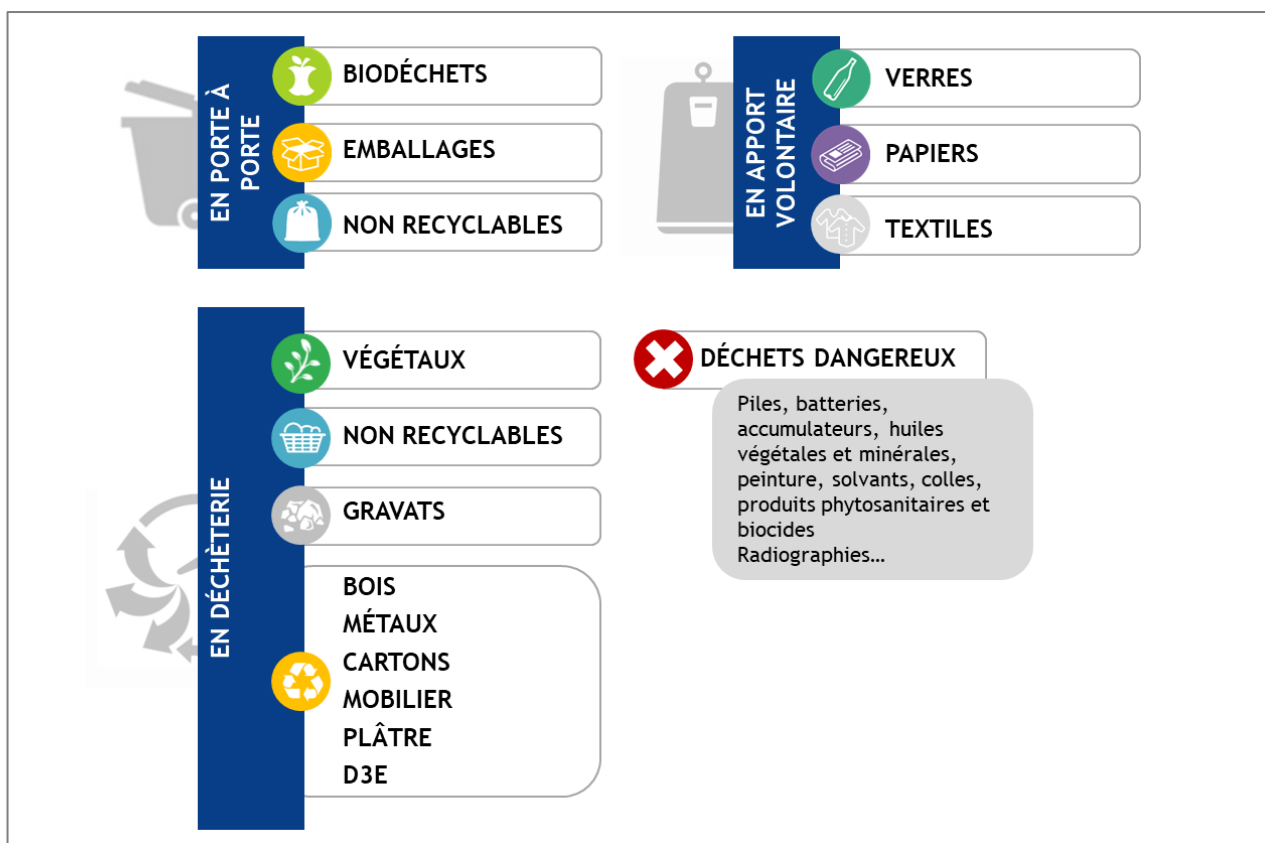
EN PORTE À PORTE

BIODÉCHETS

EMBALLAGES

NON RECYCLABLES

EN APPORT VOLONTAIRE

VERRES

PAPIERS

TEXTILES

EN DÉCHÈTERIE

VÉGÉTAUX

NON RECYCLABLES

GRAVATS

BOIS
MÉTAUX
CARTONS
MOBILIER
PLÂTRE
D3E

DÉCHETS DANGEREUX

Piles, batteries, accumulateurs, huiles végétales et minérales, peinture, solvants, colles, produits phytosanitaires et biocides
Radiographies…